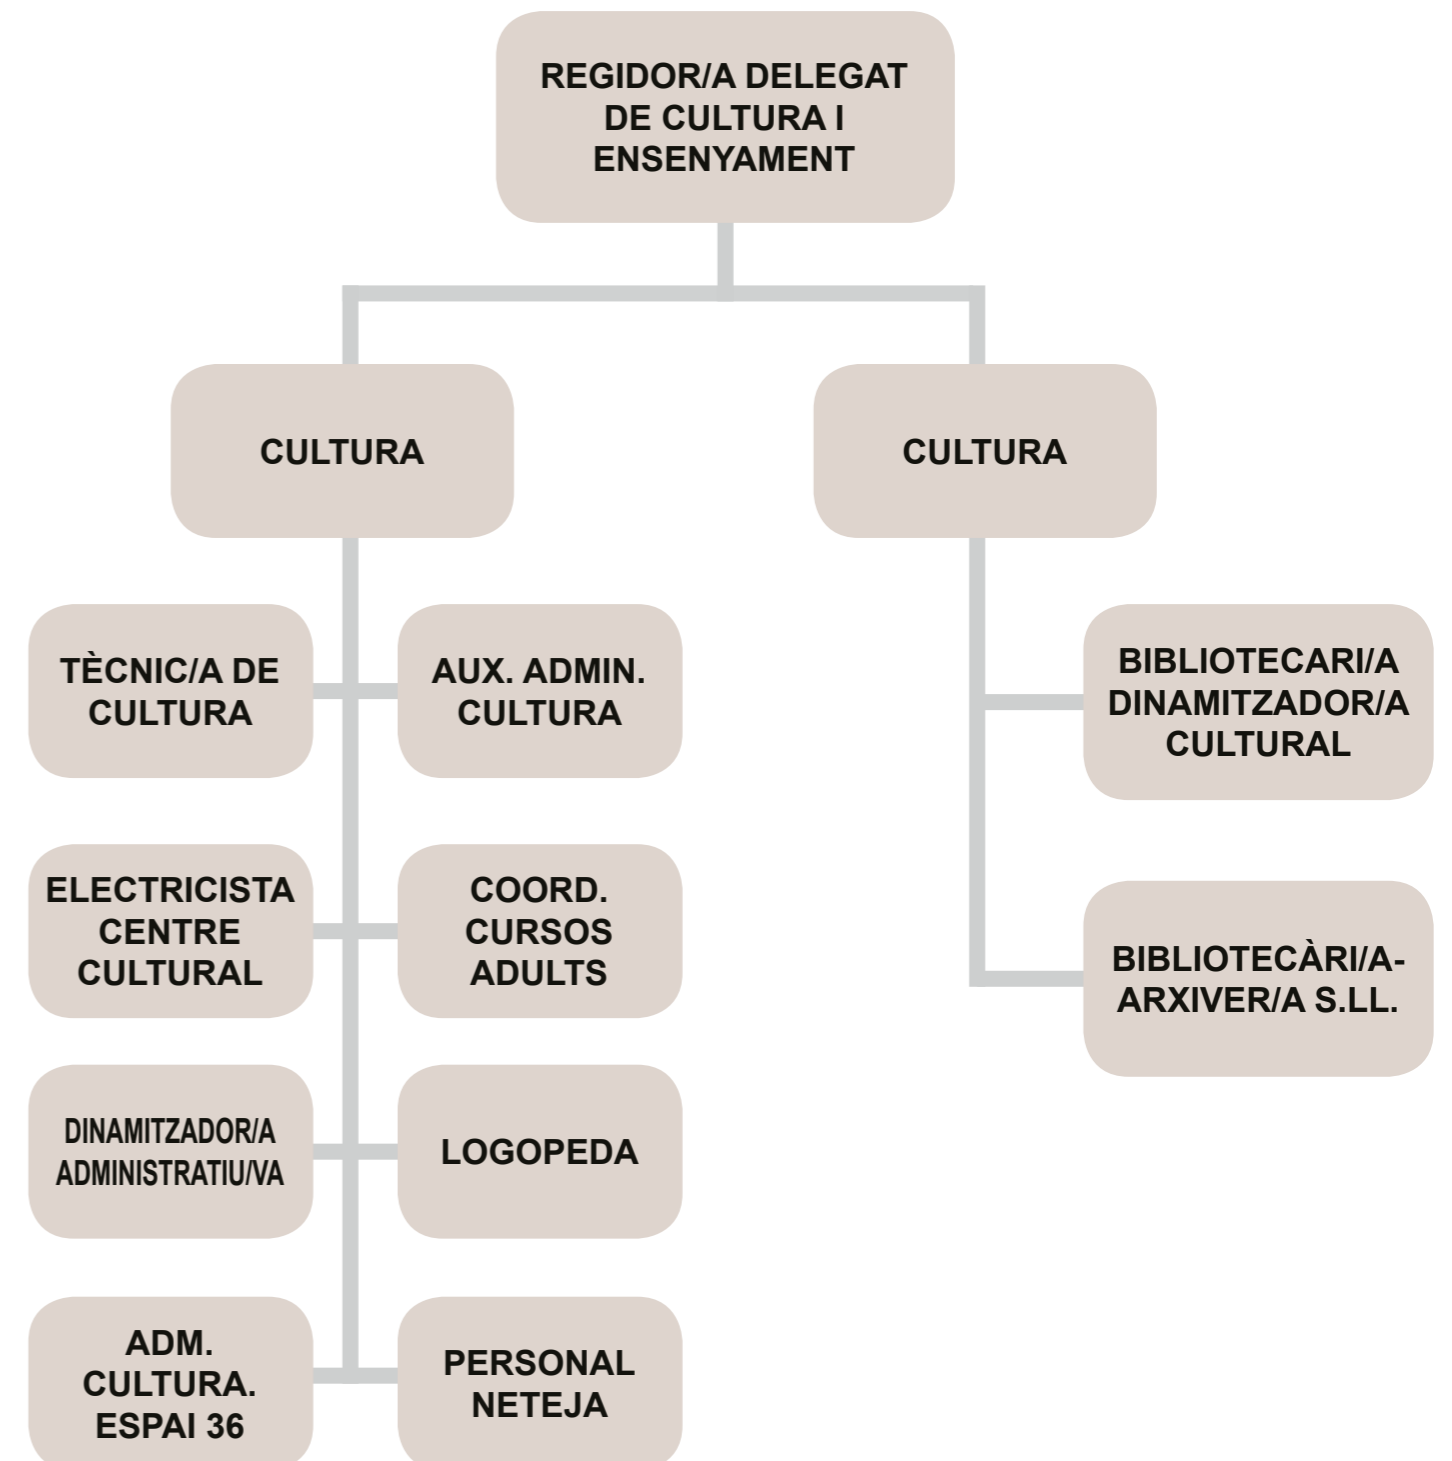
REGIDOR/A DELEGAT DE CULTURA I ENSENYAMENT

CULTURA

CULTURA

TÈCNIC/A DE CULTURA

AUX. ADMIN. CULTURA

ELECTRICISTA CENTRE CULTURAL

COORD. CURSOS ADULTS

DINAMITZADOR/A ADMINISTRATIU/VA

LOGOPEDA

ADM. CULTURA. ESPAI 36

PERSONAL NETEJA

BIBLIOTECARI/A DINAMITZADOR/A CULTURAL

BIBLIOTECÀRI/A-ARXIVER/A S.LL.